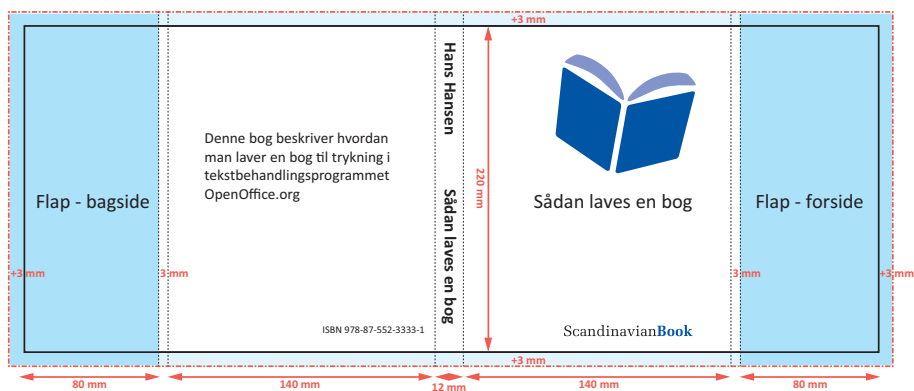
+3 mm

Flap - bagside

+3 mm

3 mm

Denne bog beskriver hvordan man laver en bog til trykning i tekstbehandlingsprogrammet OpenOffice.org

ISBN 978-87-552-3333-1

Hans Hansen

Sådan laves en bog

220 mm

Sådan laves en bog

ScandinavianBook

3 mm

Flap - forside

+3 mm

+3 mm

80 mm

140 mm

12 mm

140 mm

80 mm